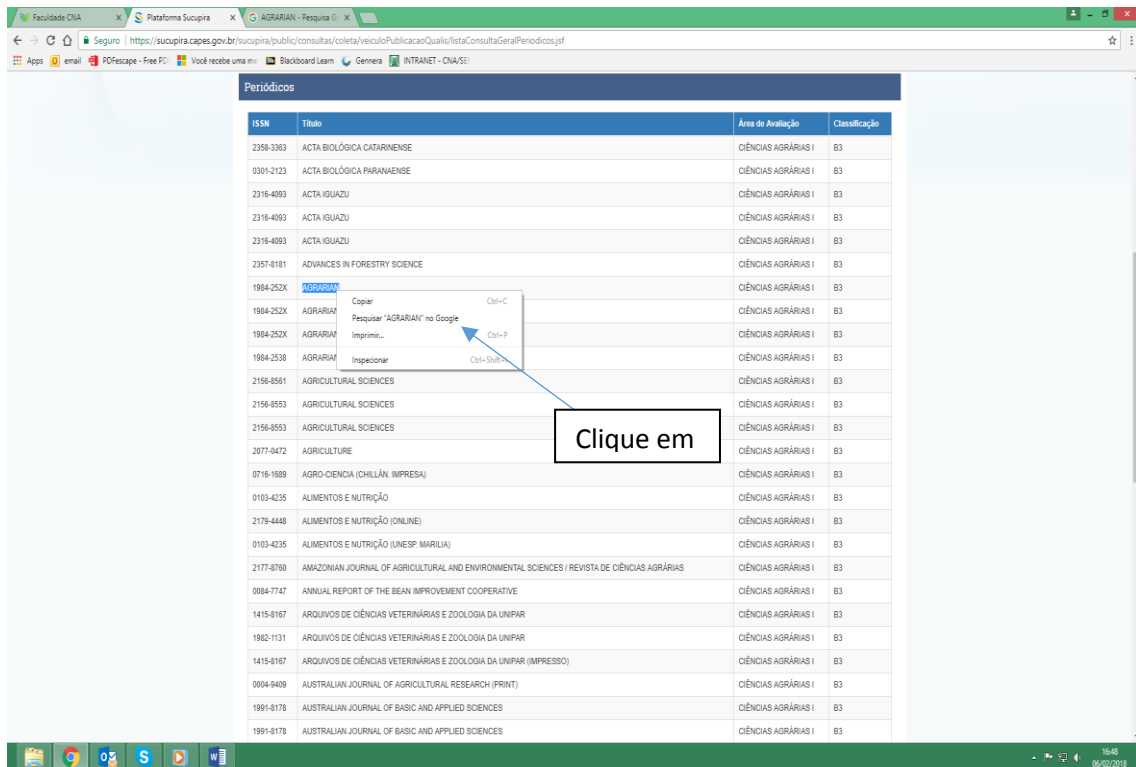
Faculdade CNA | Plataforma Sucupira | AGRARIAN - Pesquisa G

Seguro | https://sucupira.capes.gov.br/sucupira/public/consultas/coleta/veiculoPublicacaoQualis/listaConsultaGeralPeriodicos.jsf

Apps | email | PDFescape - Free PD | Você recebe uma me | Blackboard Learn | Gennera | INTRANET - CNA/SE

Periódicos

| ISSN | Título | Área de Avaliação | Classificação |
|---|---|---|---|
| 2358-3363 | ACTA BIOLÓGICA CATARINENSE | CIÊNCIAS AGRÁRIAS I | B3 |
| 0301-2123 | ACTA BIOLÓGICA PARANAENSE | CIÊNCIAS AGRÁRIAS I | B3 |
| 2316-4093 | ACTA IGUAZU | CIÊNCIAS AGRÁRIAS I | B3 |
| 2316-4093 | ACTA IGUAZU | CIÊNCIAS AGRÁRIAS I | B3 |
| 2316-4093 | ACTA IGUAZU | CIÊNCIAS AGRÁRIAS I | B3 |
| 2357-8181 | ADVANCES IN FORESTRY SCIENCE | CIÊNCIAS AGRÁRIAS I | B3 |
| 1984-252X | AGRARIAN | CIÊNCIAS AGRÁRIAS I | B3 |
| 1984-252X | AGRARIAN | CIÊNCIAS AGRÁRIAS I | B3 |
| 1984-252X | AGRARIAN | CIÊNCIAS AGRÁRIAS I | B3 |
| 1984-2538 | AGRARIAN | CIÊNCIAS AGRÁRIAS I | B3 |
| 2156-8561 | AGRICULTURAL SCIENCES | CIÊNCIAS AGRÁRIAS I | B3 |
| 2156-8553 | AGRICULTURAL SCIENCES | CIÊNCIAS AGRÁRIAS I | B3 |
| 2156-8553 | AGRICULTURAL SCIENCES | CIÊNCIAS AGRÁRIAS I | B3 |
| 2077-0472 | AGRICULTURE | CIÊNCIAS AGRÁRIAS I | B3 |
| 0716-1689 | AGRO-CIENCIA (CHILLÁN. IMPRESA) | CIÊNCIAS AGRÁRIAS I | B3 |
| 0103-4235 | ALIMENTOS E NUTRIÇÃO | CIÊNCIAS AGRÁRIAS I | B3 |
| 2179-4448 | ALIMENTOS E NUTRIÇÃO (ONLINE) | CIÊNCIAS AGRÁRIAS I | B3 |
| 0103-4235 | ALIMENTOS E NUTRIÇÃO (UNESP. MARILIA) | CIÊNCIAS AGRÁRIAS I | B3 |
| 2177-8760 | AMAZONIAN JOURNAL OF AGRICULTURAL AND ENVIRONMENTAL SCIENCES / REVISTA DE CIÊNCIAS AGRÁRIAS | CIÊNCIAS AGRÁRIAS I | B3 |
| 0084-7747 | ANNUAL REPORT OF THE BEAN IMPROVEMENT COOPERATIVE | CIÊNCIAS AGRÁRIAS I | B3 |
| 1415-8167 | ARQUIVOS DE CIÊNCIAS VETERINÁRIAS E ZOOLOGIA DA UNIPAR | CIÊNCIAS AGRÁRIAS I | B3 |
| 1982-1131 | ARQUIVOS DE CIÊNCIAS VETERINÁRIAS E ZOOLOGIA DA UNIPAR | CIÊNCIAS AGRÁRIAS I | B3 |
| 1415-8167 | ARQUIVOS DE CIÊNCIAS VETERINÁRIAS E ZOOLOGIA DA UNIPAR (IMPRESSO) | CIÊNCIAS AGRÁRIAS I | B3 |
| 0004-9409 | AUSTRALIAN JOURNAL OF AGRICULTURAL RESEARCH (PRINT) | CIÊNCIAS AGRÁRIAS I | B3 |
| 1991-8178 | AUSTRALIAN JOURNAL OF BASIC AND APPLIED SCIENCES | CIÊNCIAS AGRÁRIAS I | B3 |
| 1991-8178 | AUSTRALIAN JOURNAL OF BASIC AND APPLIED SCIENCES | CIÊNCIAS AGRÁRIAS I | B3 |

Copiar Ctrl+C
Pesquisar "AGRARIAN" no Google
Imprimir... Ctrl+P
Inspecionar Ctrl+Shift+I

Clique em

16:48
06/02/2018